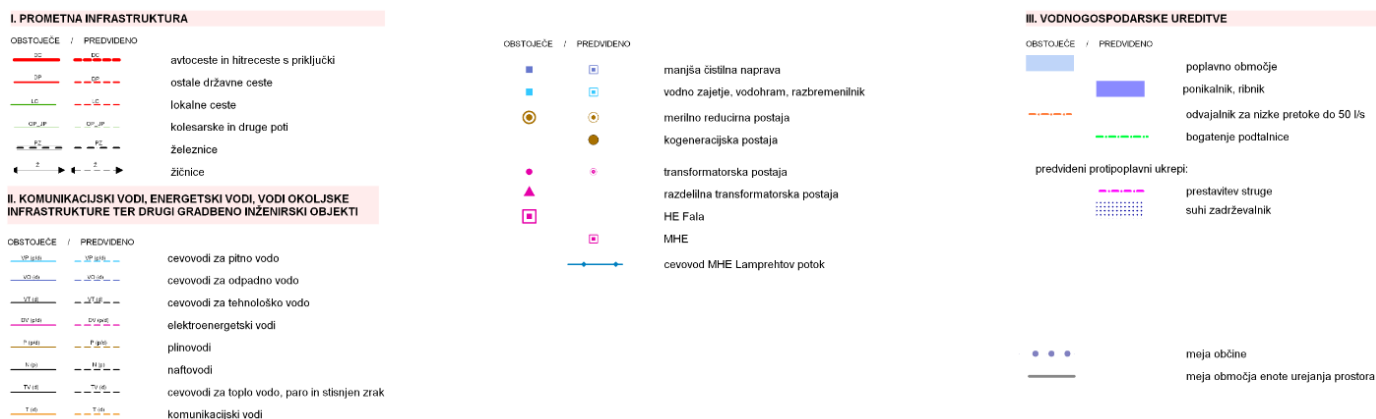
I. PROMETNA INFRASTRUKTURA

OBSTOJEČE / PREDVIDENO

DC DC avtoceste in hitreceste s priključki

DP DP ostale državne ceste

LC LC lokalne ceste

CP_JP CP_JP kolesarske in druge poti

ŽC ŽC železnice

Ž Ž žičnice

II. KOMUNIKACIJSKI VODI, ENERGETSKI VODI, VODI OKOLJSKE INFRASTRUKTURE TER DRUGI GRADBENO INŽENIRSKI OBJEKTI

OBSTOJEČE / PREDVIDENO

VP (p/d) VP (p/d) cevovodi za pitno vodo

VO (d) VO (d) cevovodi za odpadno vodo

VT (d) VT (d) cevovodi za tehnološko vodo

DV (p/d) DV (p/d) elektroenergetski vodi

P (p/d) P (p/d) plinovodi

N (p) N (p) naftovodi

TV (d) TV (d) cevovodi za toplo vodo, paro in stisnjen zrak

T (d) T (d) komunikacijski vodi

OBSTOJEČE / PREDVIDENO

manjša čistilna naprava

vodno zajetje, vodohram, razbremenilnik

merilno reducirna postaja

kogeneracijska postaja

transformatorska postaja

razdelilna transformatorska postaja

HE Fala

MHE

cevovod MHE Lamprehtov potok

III. VODNOGOSPODARSKE UREDITVE

OBSTOJEČE / PREDVIDENO

poplavno območje

ponikalnik, ribnik

odvajalnik za nizke pretoke do 50 l/s

bogatenje podtalnice

predvideni protipoplavni ukrepi:

prestavitev struge

suhi zadrževalnik

meja občine

meja območja enote urejanja prostora